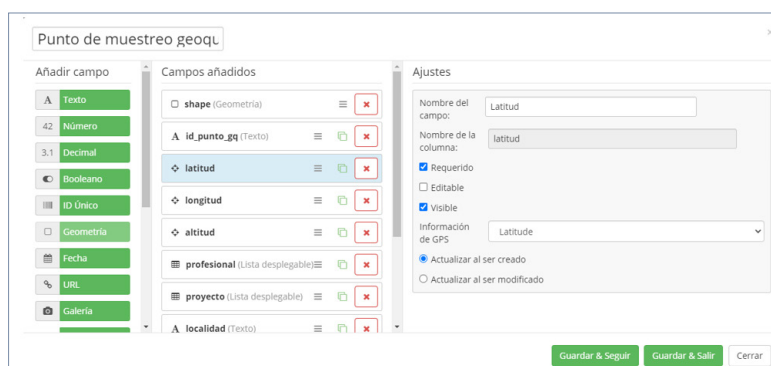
Punto de muestreo geoqu

Añadir campo

A Texto
42 Número
3.1 Decimal
Booleano
ID Único
Geometría
Fecha
URL
Galería

Campos añadidos

shape (Geometría)
A id_punto_gq (Texto)
latitud
longitud
altitud
profesional (Lista desplegable)
proyecto (Lista desplegable)
A localidad (Texto)

Ajustes

Nombre del campo: Latitud
Nombre de la columna: latitud
Requerido
Editable
Visible
Información de GPS Latitude
Actualizar al ser creado
Actualizar al ser modificado

Guardar & Seguir
Guardar & Salir
Cerrar